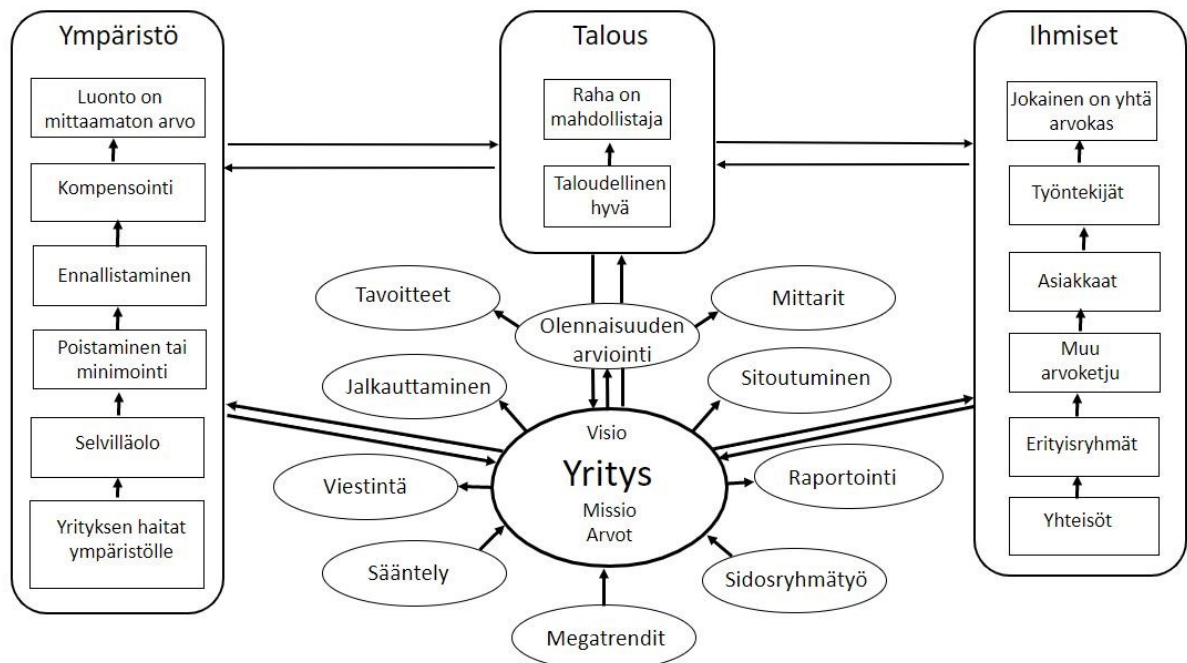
Ympäristö

Luonto on mittaamaton arvo

Kompensointi

Ennallistaminen

Poistaminen tai minimointi

Selvilläolo

Yrityksen haitat ympäristölle

Talous

Raha on mahdollistaja

Taloudellinen hyvä

Ihmiset

Jokainen on yhtä arvokas

Työntekijät

Asiakkaat

Muu arvoketju

Erityisryhmät

Yhteisöt

Tavoitteet

Olennaisuuden arviointi

Mittarit

Jalkauttaminen

Sitoutuminen

Visio

Yritys

Missio

Arvot

Viestintä

Raportointi

Sääntely

Sidosryhmätyö

Megatrendit